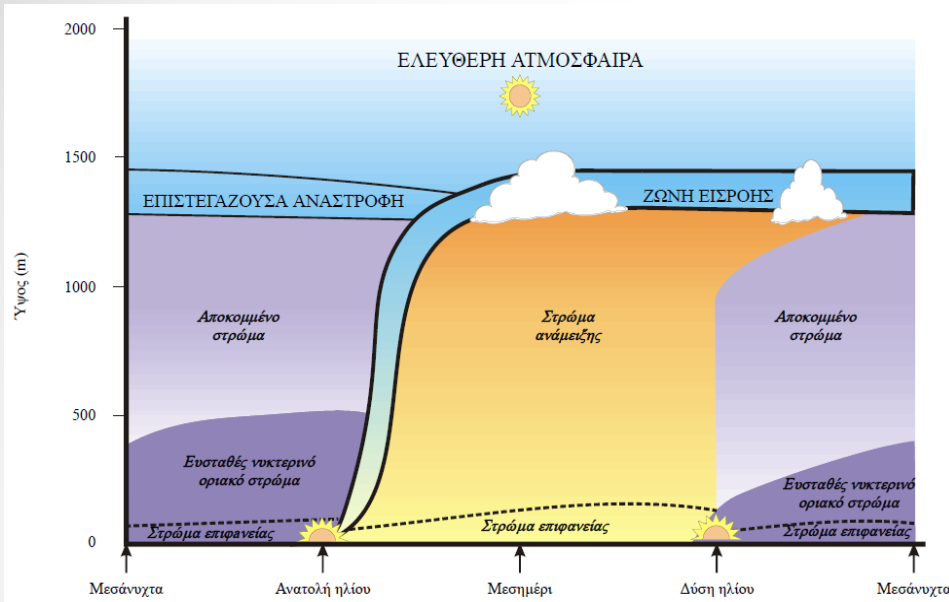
2000
1500
1000
500
0
Ύψος (m)

ΕΛΕΥΘΕΡΗ ΑΤΜΟΣΦΑΙΡΑ

ΕΠΙΣΤΕΓΑΖΟΥΣΑ ΑΝΑΣΤΡΟΦΗ

ΖΩΝΗ ΕΙΣΡΟΗΣ

Αποκομμένο στρώμα

Στρώμα ανάμειξης

Αποκομμένο στρώμα

Ευσταθές νυκτερινό οριακό στρώμα

Ευσταθές νυκτερινό οριακό στρώμα

Στρώμα επιφανείας

Στρώμα επιφανείας

Στρώμα επιφανείας

Μεσάνυχτα
Ανατολή ηλίου
Μεσημέρι
Δύση ηλίου
Μεσάνυχτα